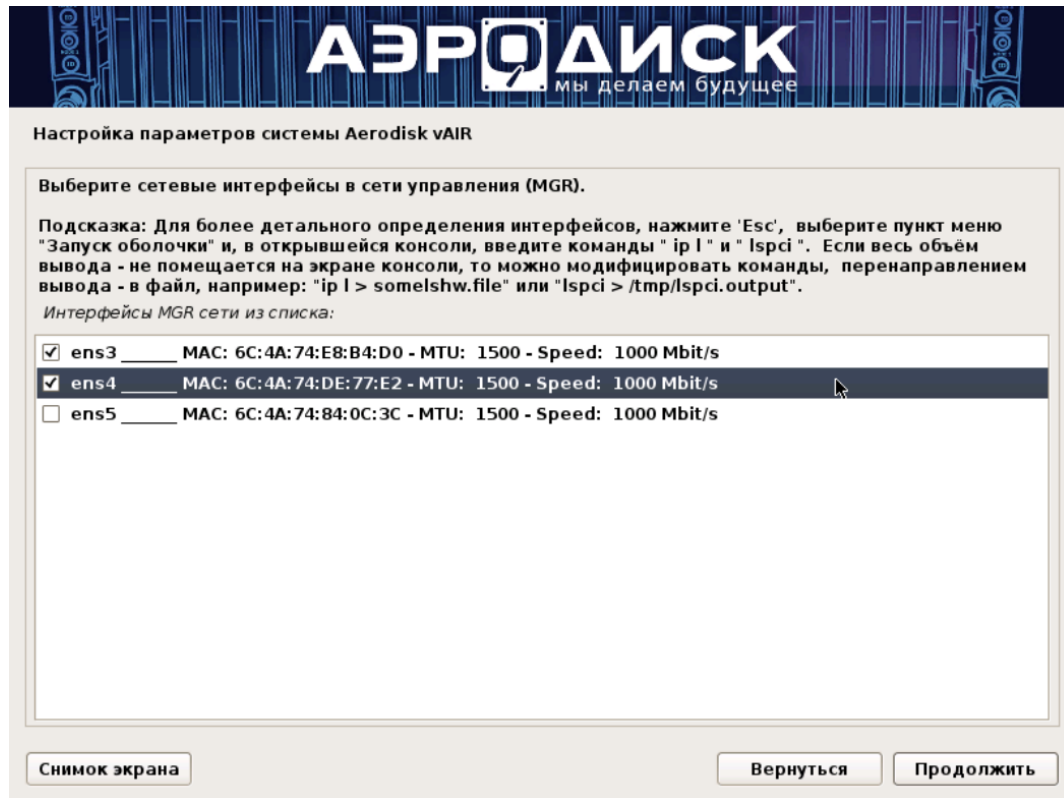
АЭРОДИСК
мы делаем будущее

Настройка параметров системы Aerodisk vAIR

Выберите сетевые интерфейсы в сети управления (MGR).

Подсказка: Для более детального определения интерфейсов, нажмите 'Esc', выберите пункт меню "Запуск оболочки" и, в открывшейся консоли, введите команды " ip l " и " lspci ". Если весь объём вывода - не помещается на экране консоли, то можно модифицировать команды, перенаправлением вывода - в файл, например: "ip l > somelshw.file" или "lspci > /tmp/lspci.output".

Интерфейсы MGR сети из списка:

☑ ens3 ______ MAC: 6C:4A:74:E8:B4:D0 - MTU: 1500 - Speed: 1000 Mbit/s
☑ ens4 ______ MAC: 6C:4A:74:DE:77:E2 - MTU: 1500 - Speed: 1000 Mbit/s
☐ ens5 ______ MAC: 6C:4A:74:84:0C:3C - MTU: 1500 - Speed: 1000 Mbit/s

Снимок экрана

Вернуться

Продолжить